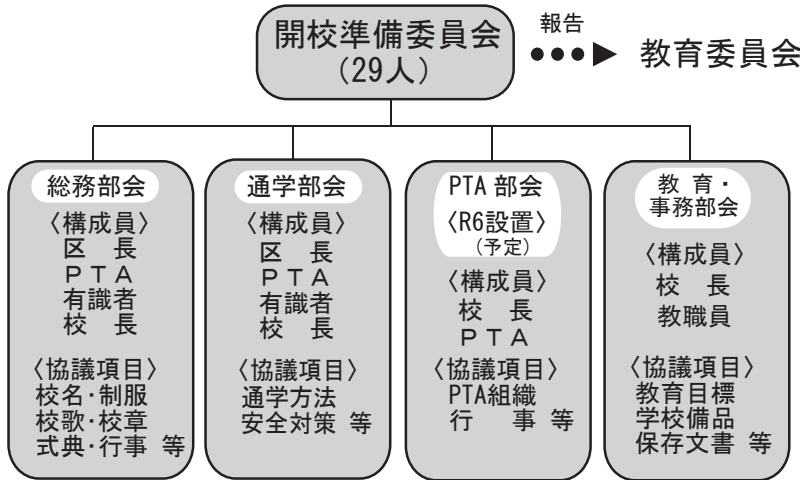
開校準備委員会
（29人）

報告

教育委員会

総務部会
〈構成員〉
区　長
ＰＴＡ
有識者
校　長
〈協議項目〉
校名･制服
校歌･校章
式典･行事　等

通学部会
〈構成員〉
区　長
ＰＴＡ
有識者
校　長
〈協議項目〉
通学方法
安全対策　等

PTA 部会
〈R6設置〉
（予定）
〈構成員〉
校　長
ＰＴＡ
〈協議項目〉
PTA組織
行　事　等

教 育・
事務部会
〈構成員〉
校　長
教職員
〈協議項目〉
教育目標
学校備品
保存文書　等